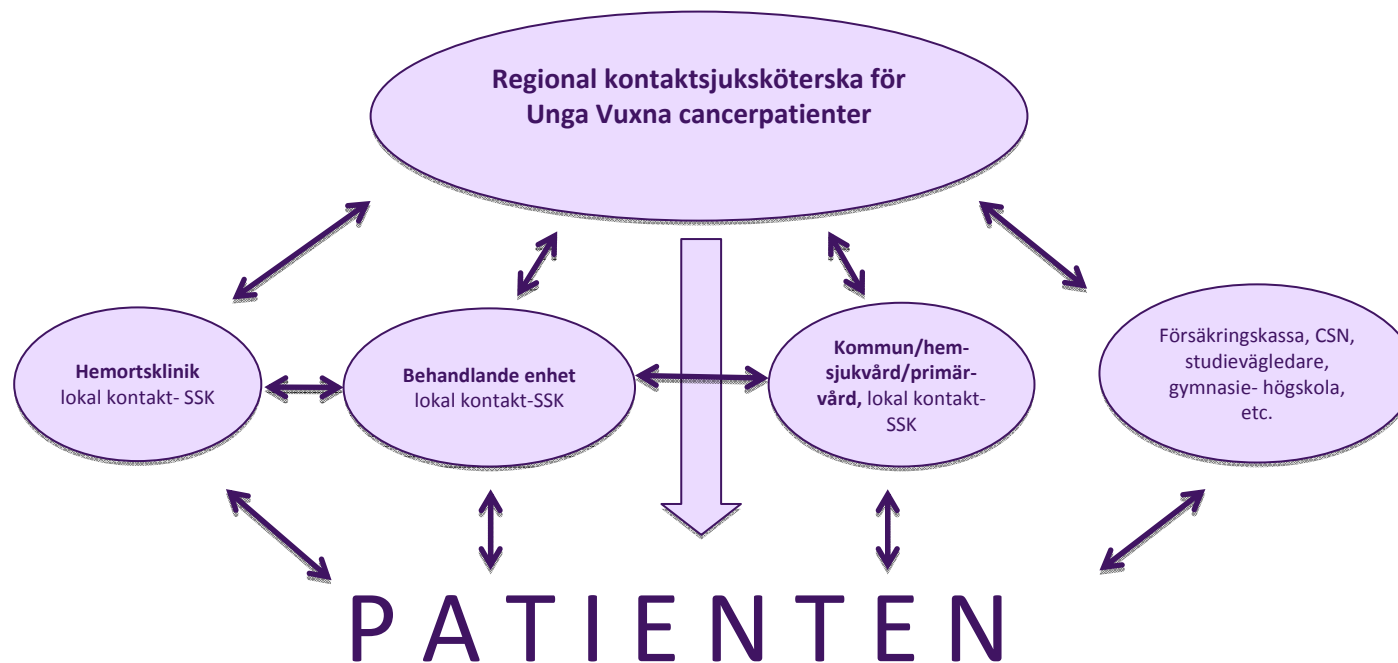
Regional kontaktsjuksköterska för Unga Vuxna cancerpatienter

Hemortsklinik
lokal kontakt- SSK

Behandlande enhet
lokal kontakt-SSK

Kommun/hemsjukvård/primärvård, lokal kontakt-SSK

Försäkringskassa, CSN, studievägledare, gymnasie- högskola, etc.

PATIENTEN